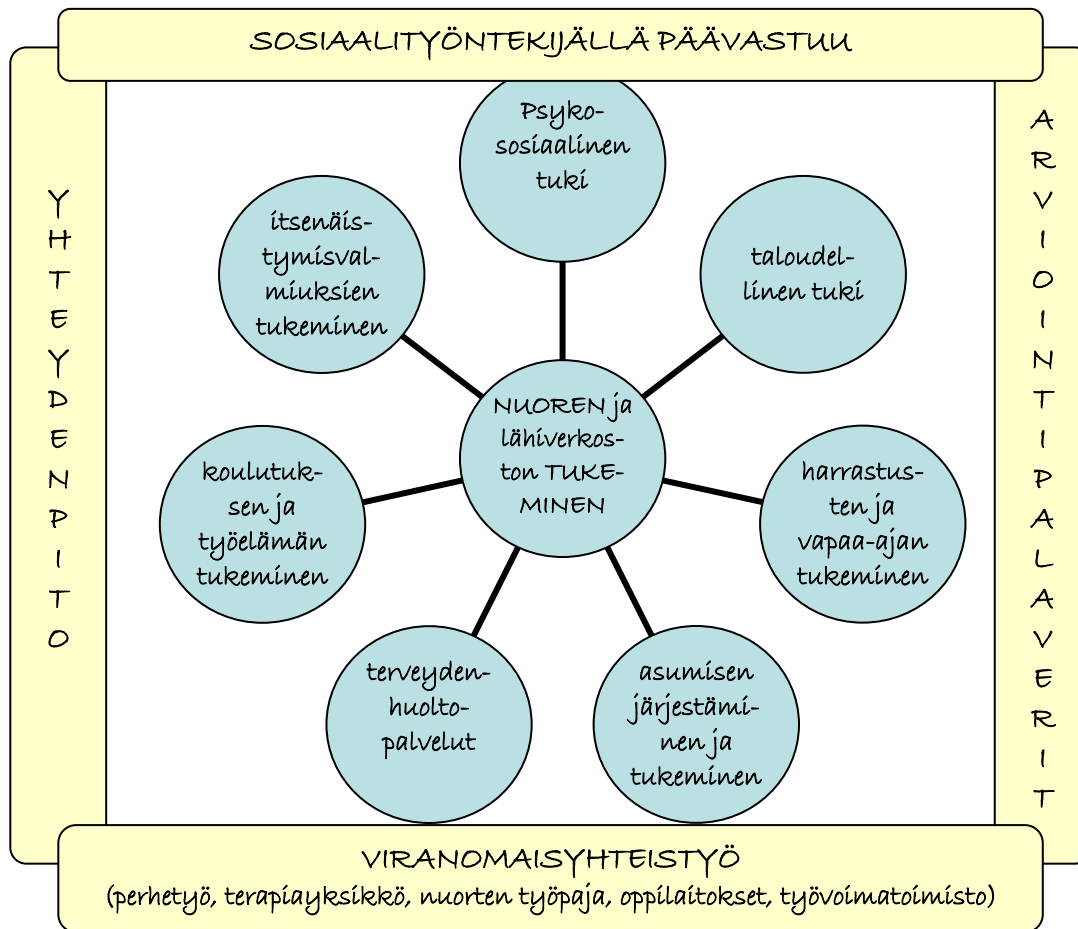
SOSIAALITYÖNTEKIJÄLLÄ PÄÄVASTUU

YHTEYDENPITO

ARVIOINTIPALAVERIT

Psykososiaalinen tuki

taloudellinen tuki

itsenäistymisvalmiuksien tukeminen

NUOREN ja lähiverkoston TUKEMINEN

koulutuksen ja työelämän tukeminen

harrastusten ja vapaa-ajan tukeminen

terveydenhuoltopalvelut

asumisen järjestäminen ja tukeminen

VIRANOMAISYHTEISTYÖ
(perhetyö, terapiayksikkö, nuorten työpaja, oppilaitokset, työvoimatoimisto)